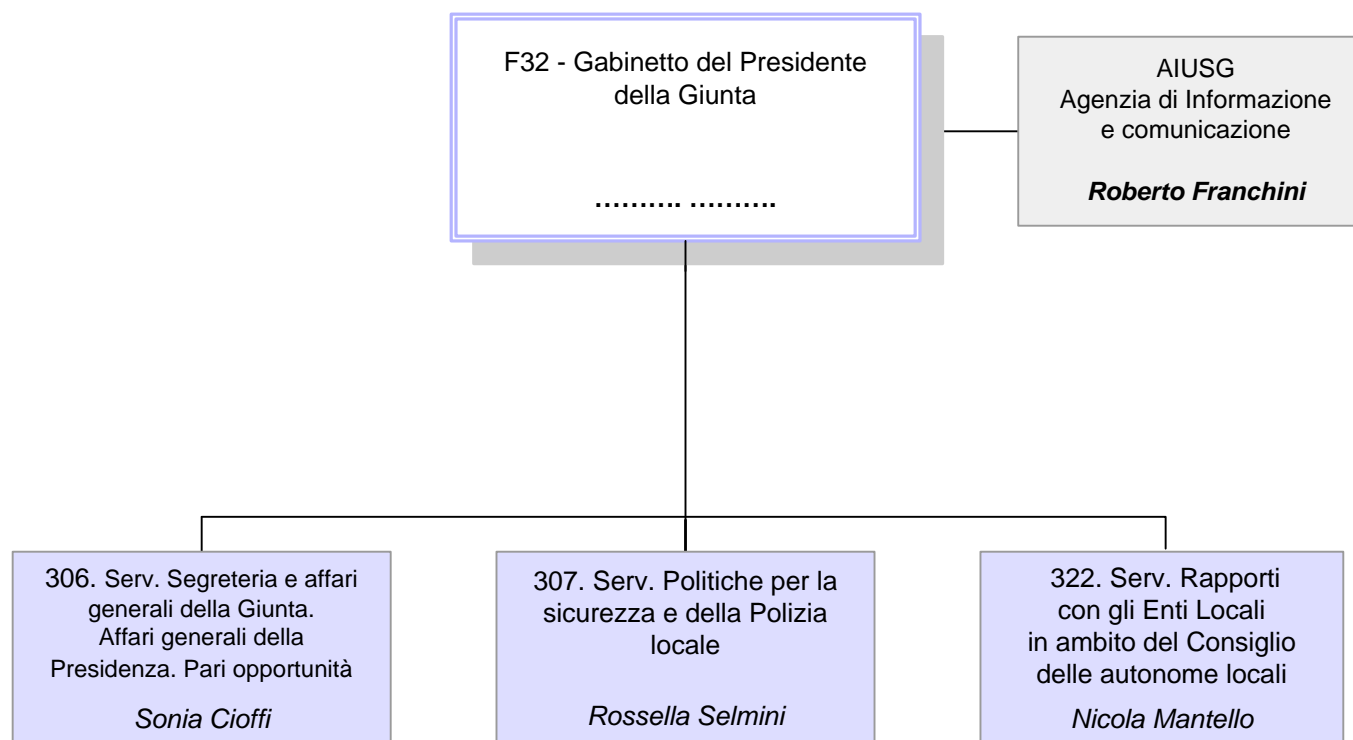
F32 - Gabinetto del Presidente della Giunta

………. ……….

AIUSG
Agenzia di Informazione e comunicazione

Roberto Franchini

306. Serv. Segreteria e affari generali della Giunta. Affari generali della Presidenza. Pari opportunità

Sonia Cioffi

307. Serv. Politiche per la sicurezza e della Polizia locale

Rossella Selmini

322. Serv. Rapporti con gli Enti Locali in ambito del Consiglio delle autonome locali

Nicola Mantello